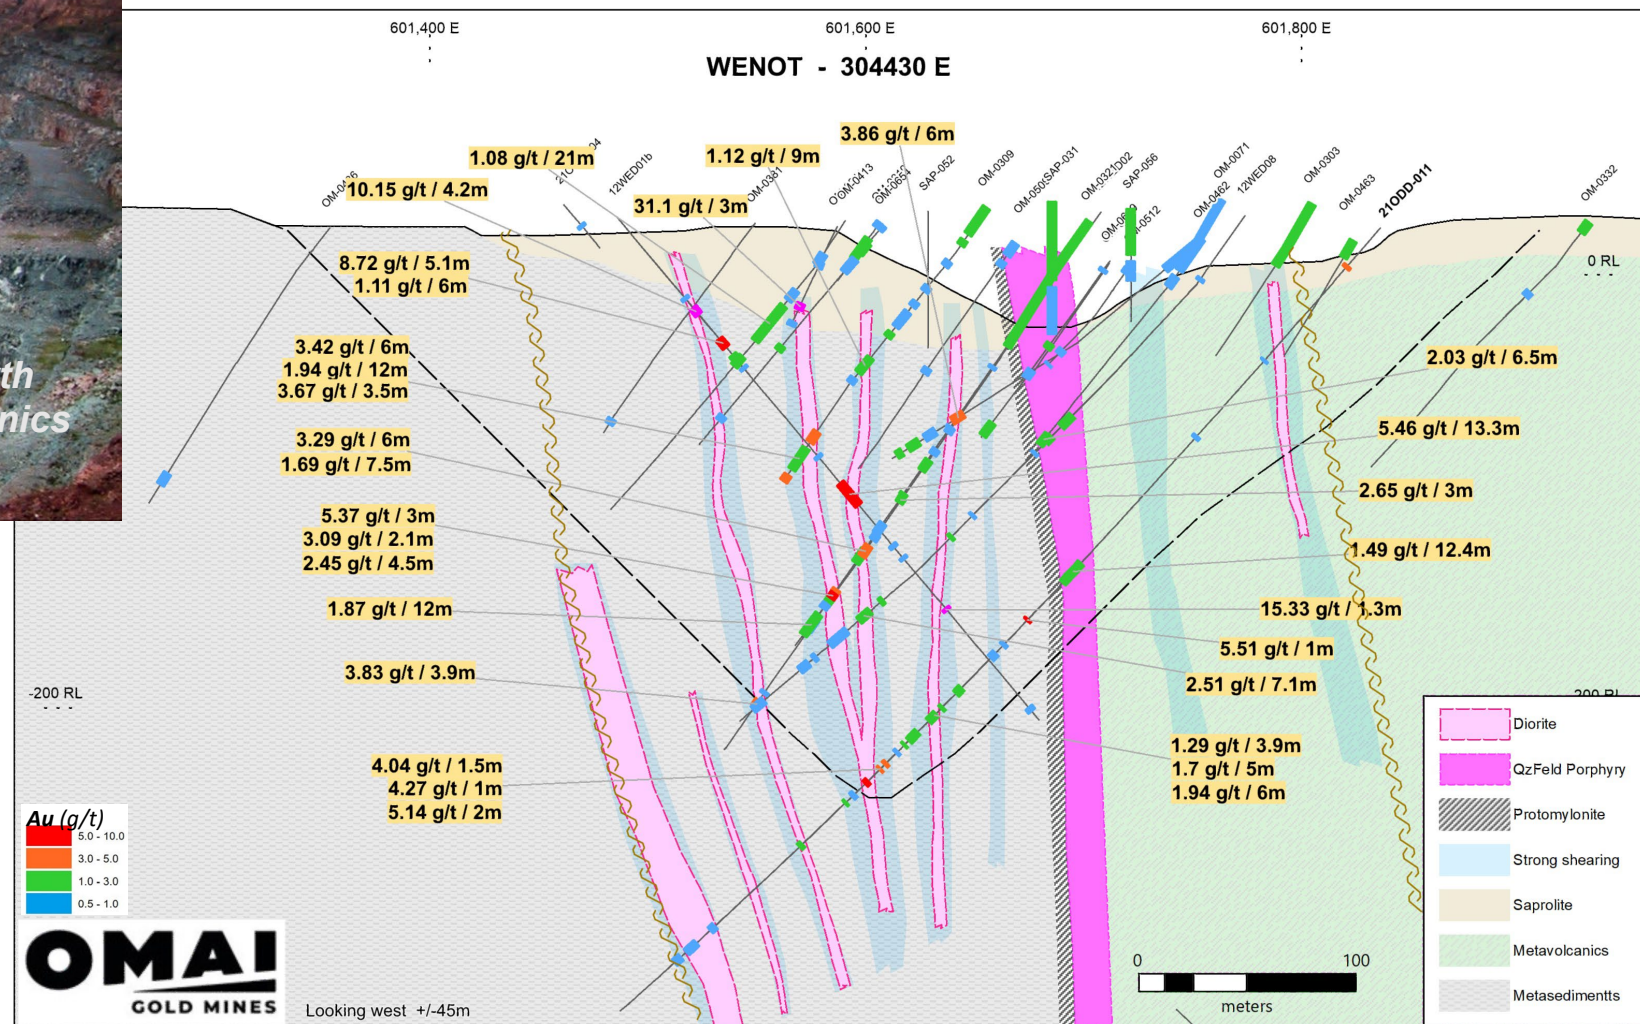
601,400 E
601,600 E
601,800 E
WENOT - 304430 E

3.86 g/t / 6m
1.08 g/t / 21m
1.12 g/t / 9m
10.15 g/t / 4.2m
31.1 g/t / 3m
8.72 g/t / 5.1m
1.11 g/t / 6m
3.42 g/t / 6m
1.94 g/t / 12m
3.67 g/t / 3.5m
3.29 g/t / 6m
1.69 g/t / 7.5m
5.37 g/t / 3m
3.09 g/t / 2.1m
2.45 g/t / 4.5m
1.87 g/t / 12m
3.83 g/t / 3.9m
4.04 g/t / 1.5m
4.27 g/t / 1m
5.14 g/t / 2m
2.03 g/t / 6.5m
5.46 g/t / 13.3m
2.65 g/t / 3m
1.49 g/t / 12.4m
15.33 g/t / 1.3m
5.51 g/t / 1m
2.51 g/t / 7.1m
1.29 g/t / 3.9m
1.7 g/t / 5m
1.94 g/t / 6m

OM-0426
12WED01b
OM-0381
OM-0413
OM-0654
SAP-052
OM-0309
OM-050SAP-031
OM-0321D02
SAP-056
OM-0512
OM-0071
OM-0462
12WED08
OM-0303
OM-0463
21ODD-011
OM-0332

0 RL
-200 RL
200 RL

th
nics

Au (g/t)
5.0 - 10.0
3.0 - 5.0
1.0 - 3.0
0.5 - 1.0

OMAI
GOLD MINES

Looking west +/-45m

0
100
meters

Diorite
QzFeld Porphyry
Protomylonite
Strong shearing
Saprolite
Metavolcanics
Metasedimentts